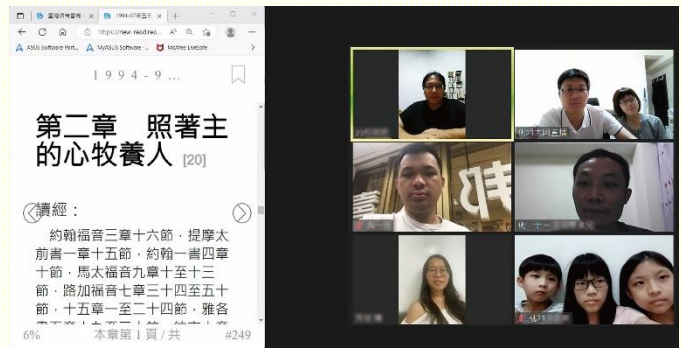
臺灣福音書房 | 1994-97年五年 | +

https://new_read.rea...

ASUS Software Port... | MyASUS Software ... | McAfee LiveSafe

1994-9...

第二章　照著主的心牧養人 [20]

讀經：

約翰福音三章十六節，提摩太前書一章十五節，約翰一書四章十節，馬太福音九章十至十三節，路加福音七章三十四至五十節，十五章一至二十四節，雅各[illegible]

6%　本章第1頁/共　#249

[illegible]

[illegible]

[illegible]

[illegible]

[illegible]